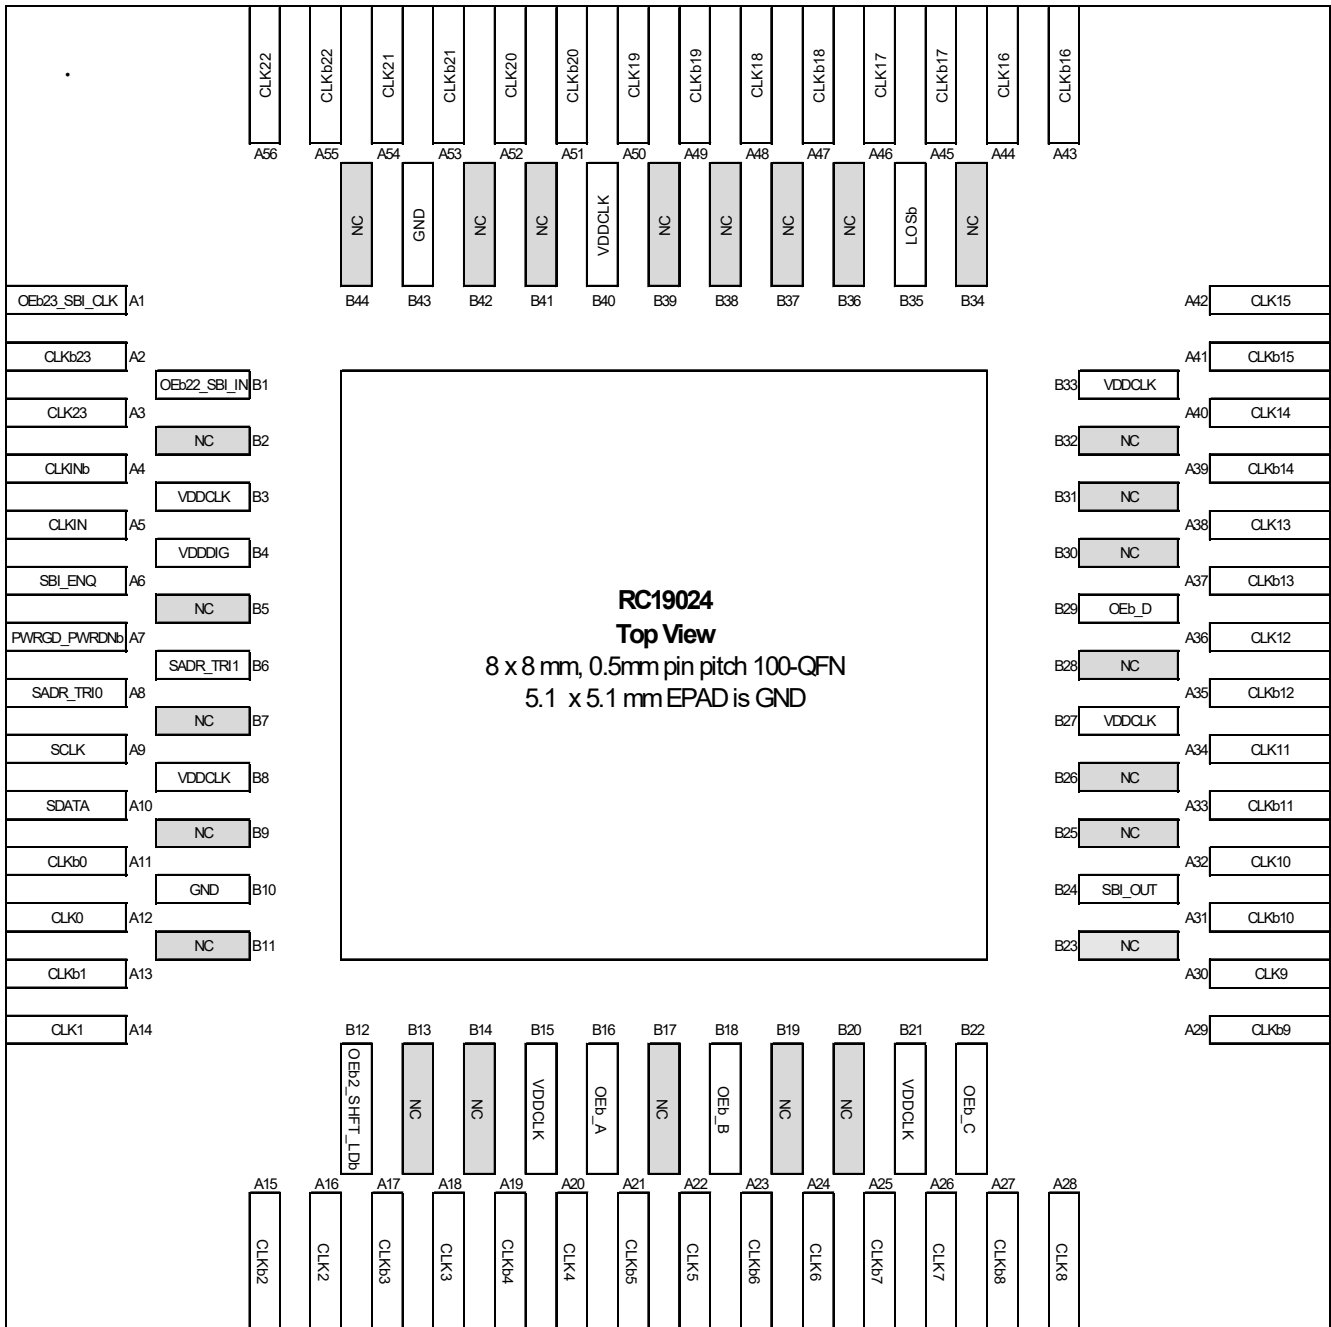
CLK22 CLKb22 CLK21 CLKb21 CLK20 CLKb20 CLK19 CLKb19 CLK18 CLKb18 CLK17 CLKb17 CLK16 CLKb16

A56 A55 A54 A53 A52 A51 A50 A49 A48 A47 A46 A45 A44 A43

NC GND NC NC VDDCLK NC NC NC NC LOSb NC

B44 B43 B42 B41 B40 B39 B38 B37 B36 B35 B34

OEb23_SBI_CLK A1
CLKb23 A2
OEb22_SBI_IN B1
CLK23 A3
NC B2
CLKINb A4
VDDCLK B3
CLKIN A5
VDDDIG B4
SBI_ENQ A6
NC B5
PWRGD_PWRDNb A7
SADR_TRI1 B6
SADR_TRI0 A8
NC B7
SCLK A9
VDDCLK B8
SDATA A10
NC B9
CLKb0 A11
GND B10
CLK0 A12
NC B11
CLKb1 A13
CLK1 A14

RC19024
Top View
8 x 8 mm, 0.5mm pin pitch 100-QFN
5.1 x 5.1 mm EPAD is GND

A42 CLK15
A41 CLKb15
B33 VDDCLK
A40 CLK14
B32 NC
A39 CLKb14
B31 NC
A38 CLK13
B30 NC
A37 CLKb13
B29 OEb_D
A36 CLK12
B28 NC
A35 CLKb12
B27 VDDCLK
A34 CLK11
B26 NC
A33 CLKb11
B25 NC
A32 CLK10
B24 SBI_OUT
A31 CLKb10
B23 NC
A30 CLK9
A29 CLKb9

B12 B13 B14 B15 B16 B17 B18 B19 B20 B21 B22

OEb2_SHFT_LDb NC NC VDDCLK OEb_A NC OEb_B NC NC VDDCLK OEb_C

A15 A16 A17 A18 A19 A20 A21 A22 A23 A24 A25 A26 A27 A28

CLKb2 CLK2 CLKb3 CLK3 CLKb4 CLK4 CLKb5 CLK5 CLKb6 CLK6 CLKb7 CLK7 CLKb8 CLK8